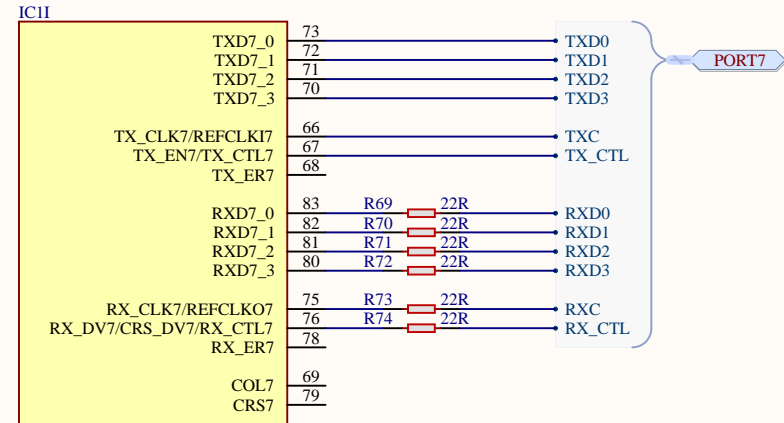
IC1I

TXD7_0 73 TXD0
TXD7_1 72 TXD1
TXD7_2 71 TXD2
TXD7_3 70 TXD3

PORT7

TX_CLK7/REFCLKI7 66 TXC
TX_EN7/TX_CTL7 67 TX_CTL
TX_ER7 68

RXD7_0 83 R69 22R RXD0
RXD7_1 82 R70 22R RXD1
RXD7_2 81 R71 22R RXD2
RXD7_3 80 R72 22R RXD3

RX_CLK7/REFCLKO7 75 R73 22R RXC
RX_DV7/CRS_DV7/RX_CTL7 76 R74 22R RX_CTL
RX_ER7 78

COL7 69
CRS7 79